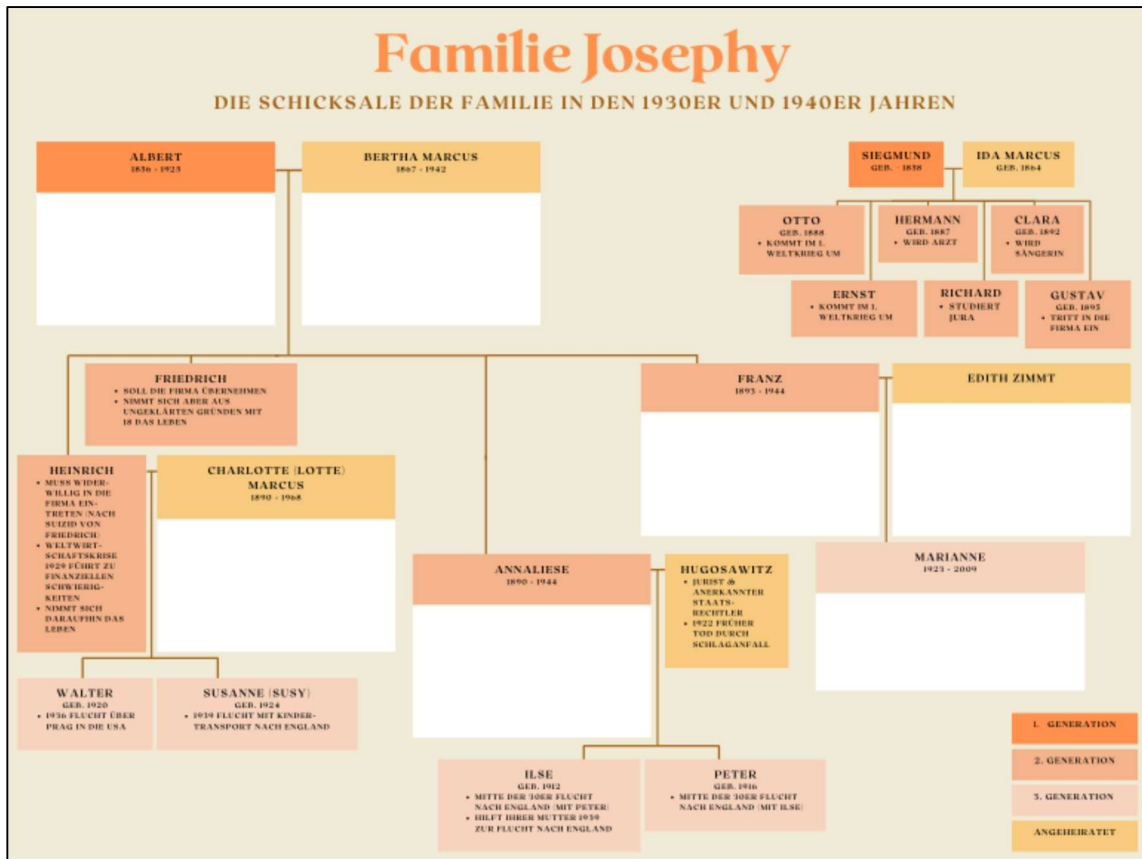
Familie Josephy

DIE SCHICKSALE DER FAMILIE IN DEN 1930ER UND 1940ER JAHREN

ALBERT
1856 - 1923

BERTHA MARCUS
1867 - 1942

SIEGMUND
GEB. 1858

IDA MARCUS
GEB. 1864

OTTO
GEB. 1888
• KOMMT IM 1. WELTKRIEG UM

HERMANN
GEB. 1887
• WIRD ARZT

CLARA
GEB. 1892
• WIRD SÄNGERIN

ERNST
• KOMMT IM 1. WELTKRIEG UM

RICHARD
• STUDIERT JURA

GUSTAV
GEB. 1895
• TRITT IN DIE FIRMA EIN

FRIEDRICH
• SOLL DIE FIRMA ÜBERNEHMEN
• NIMMT SICH ABER AUS UNGEKLÄRTEN GRÜNDEN MIT 18 DAS LEBEN

FRANZ
1893 - 1944

EDITH ZIMMT

HEINRICH
• MUSS WIDERWILLIG IN DIE FIRMA EINTRETEN (NACH SUIZID VON FRIEDRICH)
• WELTWIRTSCHAFTSKRISE 1929 FÜHRT ZU FINANZIELLEN SCHWIERIGKEITEN
• NIMMT SICH DARAUFHIN DAS LEBEN

CHARLOTTE (LOTTE) MARCUS
1890 - 1968

MARIANNE
1923 - 2009

ANNALIESE
1890 - 1944

HUGOSAWITZ
• JURIST & ANERKANNTER STAATSRECHTLER
• 1922 FRÜHER TOD DURCH SCHLAGANFALL

WALTER
GEB. 1920
• 1936 FLUCHT ÜBER PRAG IN DIE USA

SUSANNE (SUSY)
GEB. 1924
• 1939 FLUCHT MIT KINDERTRANSPORT NACH ENGLAND

ILSE
GEB. 1912
• MITTE DER '30ER FLUCHT NACH ENGLAND (MIT PETER)
• HILFT IHRER MUTTER 1939 ZUR FLUCHT NACH ENGLAND

PETER
GEB. 1916
• MITTE DER '30ER FLUCHT NACH ENGLAND (MIT ILSE)

1. GENERATION
2. GENERATION
3. GENERATION
ANGEHEIRATET